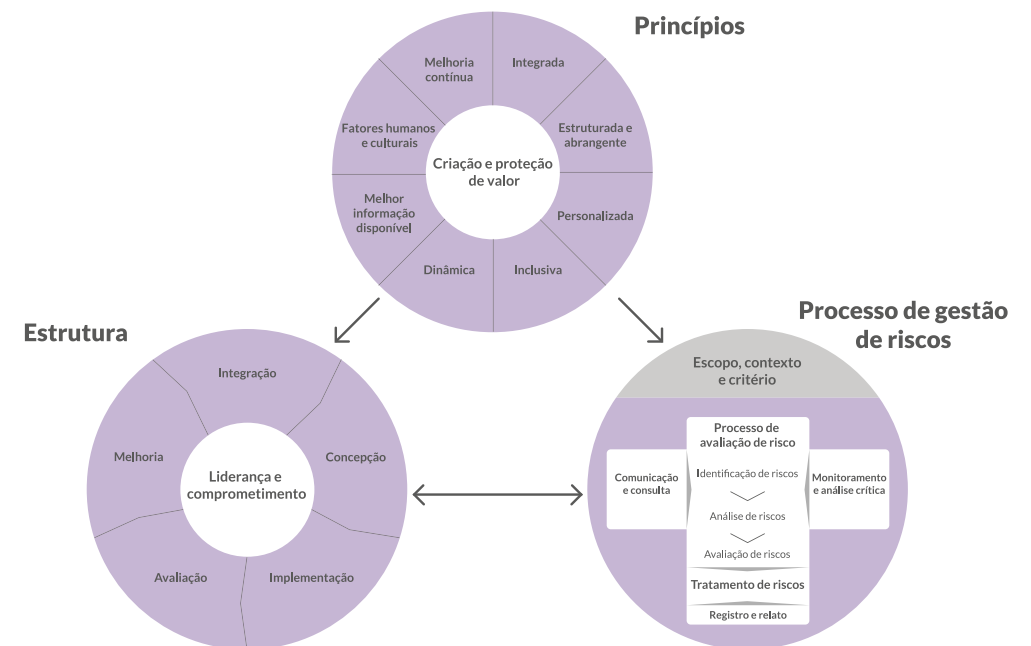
Princípios

Melhoria contínua

Integrada

Fatores humanos e culturais

Estruturada e abrangente

Criação e proteção de valor

Melhor informação disponível

Personalizada

Dinâmica

Inclusiva

Estrutura

Integração

Melhoria

Concepção

Liderança e comprometimento

Avaliação

Implementação

Processo de gestão de riscos

Escopo, contexto e critério

Comunicação e consulta

Processo de avaliação de risco

Identificação de riscos

Análise de riscos

Avaliação de riscos

Tratamento de riscos

Registro e relato

Monitoramento e análise crítica